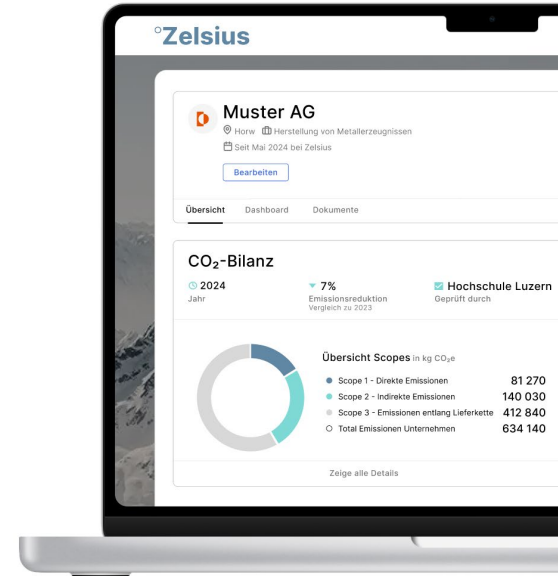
°Zelsius

Muster AG

Horw Herstellung von Metallerzeugnissen

Seit Mai 2024 bei Zelsius

Bearbeiten

Übersicht Dashboard Dokumente

$CO_2$-Bilanz

2024
Jahr

7%
Emissionsreduktion
Vergleich zu 2023

Hochschule Luzern
Geprüft durch

Übersicht Scopes in kg $CO_2e$

| | |
|---|---|
| Scope 1 - Direkte Emissionen | 81 270 |
| Scope 2 - Indirekte Emissionen | 140 030 |
| Scope 3 - Emissionen entlang Lieferkette | 412 840 |
| Total Emissionen Unternehmen | 634 140 |

Zeige alle Details